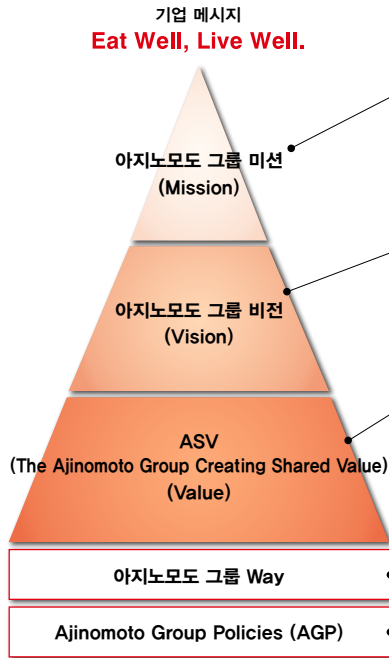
기업 메시지
Eat Well, Live Well.

아지노모도 그룹 미션
(Mission)

아지노모도 그룹 비전
(Vision)

ASV
(The Ajinomoto Group Creating Shared Value)
(Value)

아지노모도 그룹 Way

Ajinomoto Group Policies (AGP)